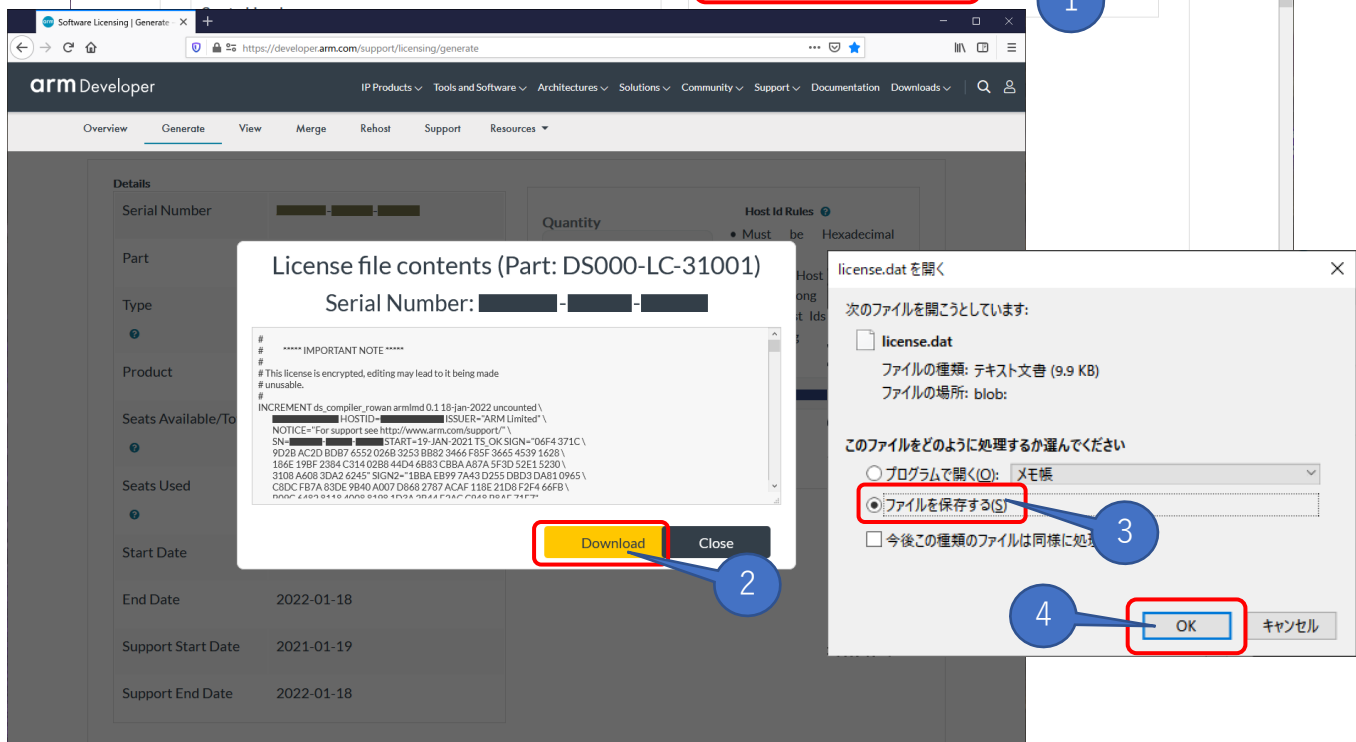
1

Software Licensing | Generate ×

https://developer.arm.com/support/licensing/generate

arm Developer

IP Products Tools and Software Architectures Solutions Community Support Documentation Downloads

Overview Generate View Merge Rehost Support Resources

Details

Serial Number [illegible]

Part

Type

Product

Seats Available/To

Seats Used

Start Date

End Date 2022-01-18

Support Start Date 2021-01-19

Support End Date 2022-01-18

Quantity

Host Id Rules
• Must be Hexadecimal

License file contents (Part: DS000-LC-31001)

Serial Number: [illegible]

#
# ***** IMPORTANT NOTE *****
#
# This license is encrypted, editing may lead to it being made
# unusable.
#
INCREMENT ds_compiler_rowan armlmd 0.1 18-jan-2022 uncounted \
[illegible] HOSTID=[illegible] ISSUER="ARM Limited" \
NOTICE="For support see http://www.arm.com/support/" \
SN=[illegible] START=19-JAN-2021 TS_OK SIGN="06F4 371C \
9D2B AC2D BDB7 6552 026B 3253 BB82 3466 F85F 3665 4539 1628 \
186E 19BF 2384 C314 02B8 44D4 6B83 CBBA A87A 5F3D 52E1 5230 \
3108 A608 3DA2 6245" SIGN2="1BBA EB99 7A43 D255 DBD3 DA81 0965 \
C8DC FB7A 83DE 9B40 A007 D868 2787 ACAF 118E 21D8 F2F4 66FB \
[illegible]

Download Close

2

license.dat を開く

次のファイルを開こうとしています:

license.dat

ファイルの種類: テキスト文書 (9.9 KB)

ファイルの場所: blob:

このファイルをどのように処理するか選んでください

プログラムで開く(O): メモ帳

ファイルを保存する(S)

今後この種類のファイルは同様に処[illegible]

3

4

OK キャンセル